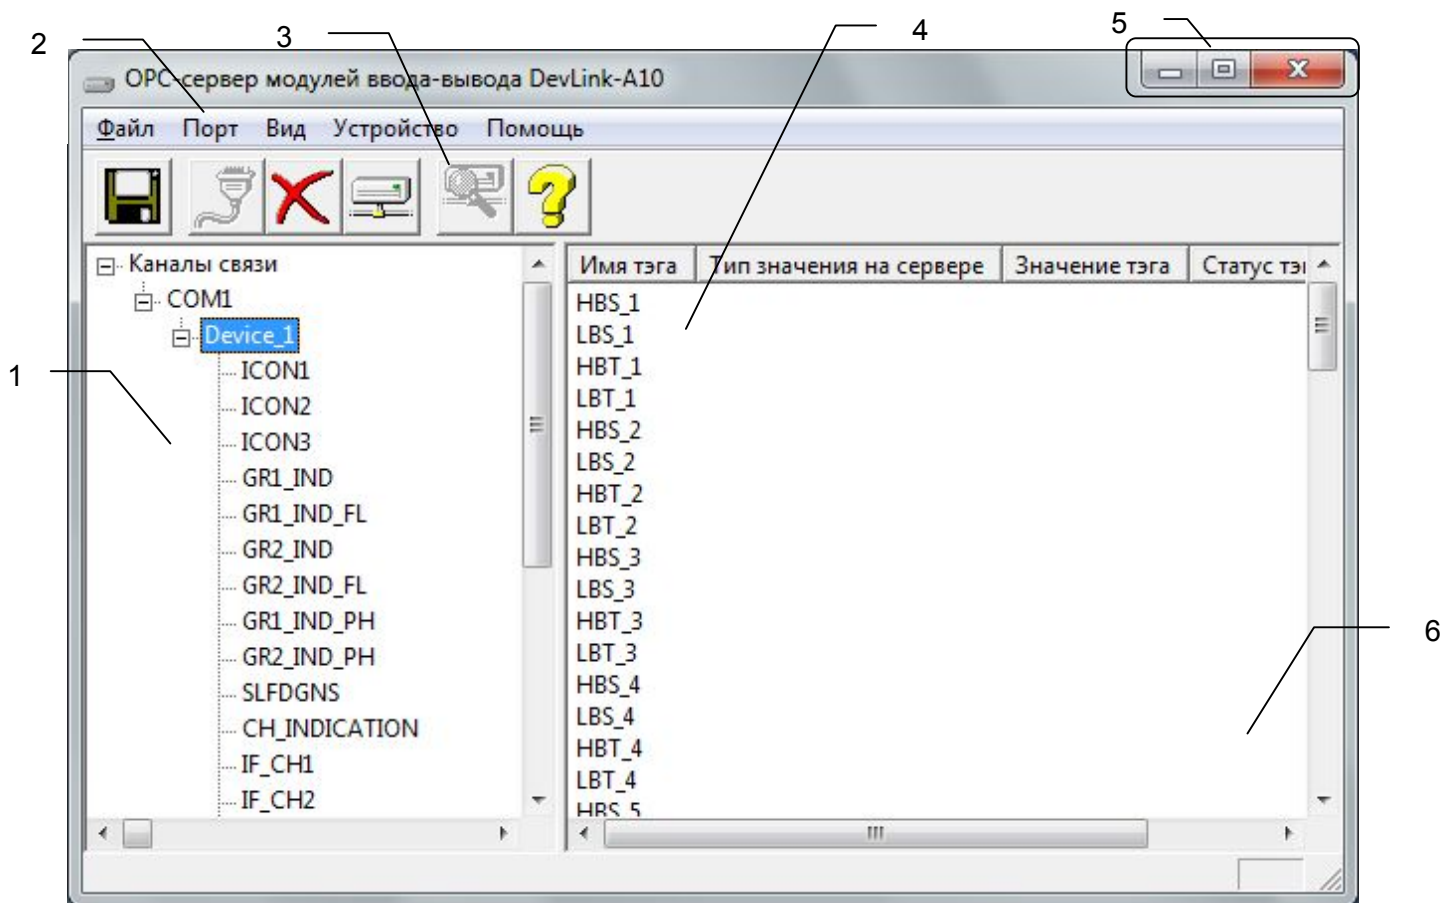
2 3 4 5

OPC-сервер модулей ввода-вывода DevLink-A10

Файл Порт Вид Устройство Помощь

Каналы связи
COM1
Device_1
ICON1
ICON2
ICON3
GR1_IND
GR1_IND_FL
GR2_IND
GR2_IND_FL
GR1_IND_PH
GR2_IND_PH
SLFDGNS
CH_INDICATION
IF_CH1
IF_CH2

1

| Имя тэга | Тип значения на сервере | Значение тэга | Статус тэ |
|---|---|---|---|
| HBS_1 | | | |
| LBS_1 | | | |
| HBT_1 | | | |
| LBT_1 | | | |
| HBS_2 | | | |
| LBS_2 | | | |
| HBT_2 | | | |
| LBT_2 | | | |
| HBS_3 | | | |
| LBS_3 | | | |
| HBT_3 | | | |
| LBT_3 | | | |
| HBS_4 | | | |
| LBS_4 | | | |
| HBT_4 | | | |
| LBT_4 | | | |
| HBS_5 | | | |

6